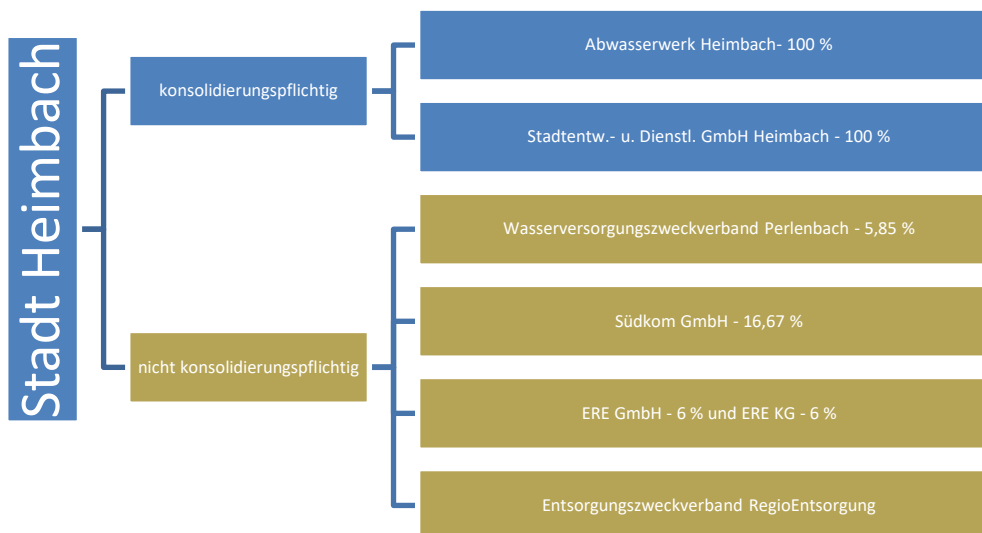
Stadt Heimbach

konsolidierungspflichtig

Abwasserwerk Heimbach- 100 %

Stadtentw.- u. Dienstl. GmbH Heimbach - 100 %

nicht konsolidierungspflichtig

Wasserversorgungszweckverband Perlenbach - 5,85 %

Südkom GmbH - 16,67 %

ERE GmbH - 6 % und ERE KG - 6 %

Entsorgungszweckverband RegioEntsorgung